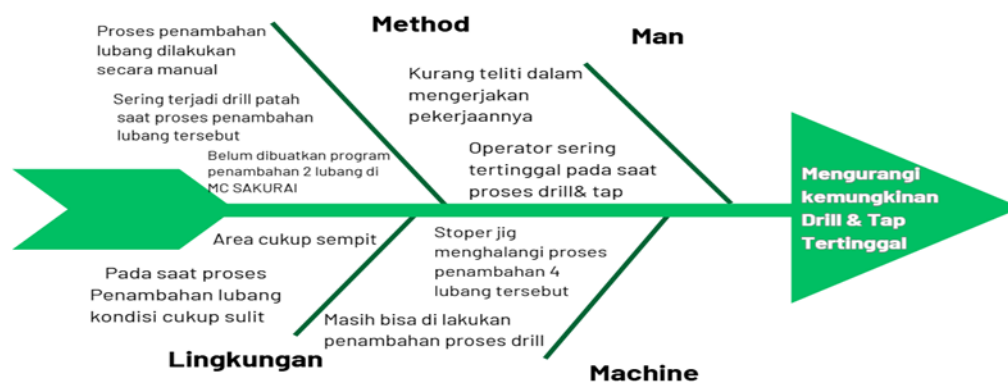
Method

Proses penambahan lubang dilakukan secara manual

Sering terjadi drill patah saat proses penambahan lubang tersebut

Belum dibuatkan program penambahan 2 lubang di MC SAKURAI

Man

Kurang teliti dalam mengerjakan pekerjaannya

Operator sering tertinggal pada saat proses drill& tap

Mengurangi kemungkinan Drill & Tap Tertinggal

Area cukup sempit

Pada saat proses Penambahan lubang kondisi cukup sulit

Lingkungan

Stoper jig menghalangi proses penambahan 4 lubang tersebut

Masih bisa di lakukan penambahan proses drill

Machine